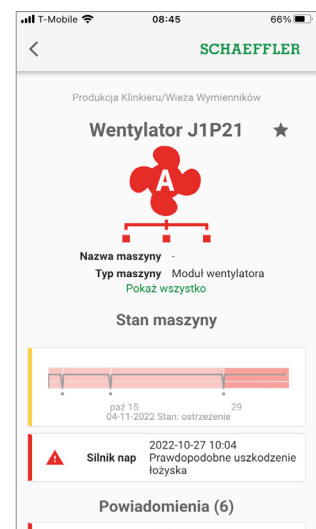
T-Mobile 08:45 66%

<

SCHAEFFLER

Produkcja Klinkieru/Wieża Wymienników

Wentylator J1P21 ★

A

Nazwa maszyny -
Typ maszyny Moduł wentylatora
Pokaż wszystko

Stan maszyny

paź 15
29
04-11-2022 Stan: ostrzeżenie

Silnik nap 2022-10-27 10:04
Prawdopodobne uszkodzenie łożyska

Powiadomienia (6)